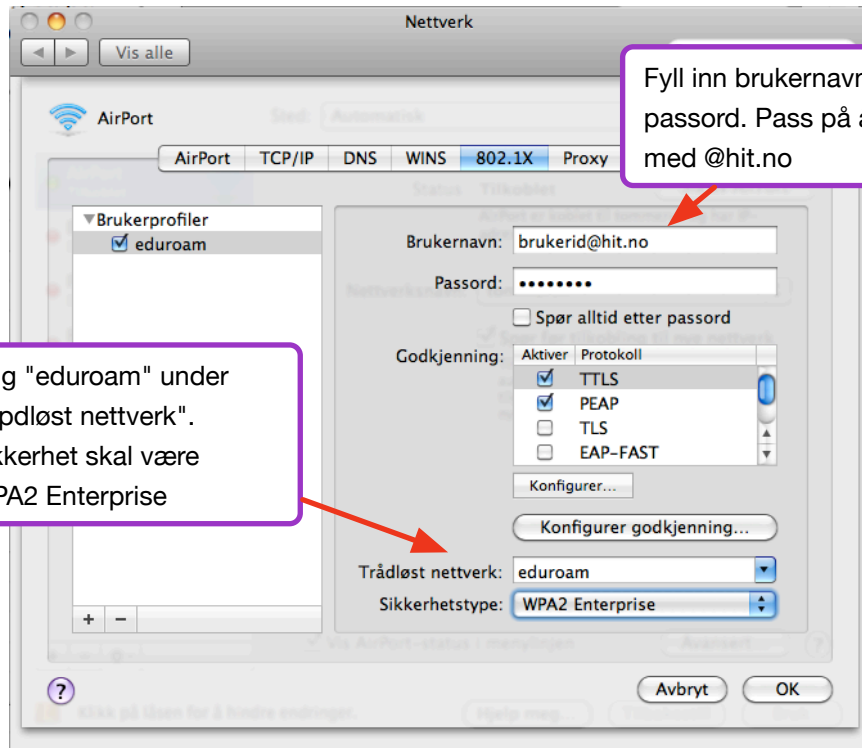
Nettverk

Vis alle

Fyll inn brukernavn passord. Pass på a med @hit.no

AirPort

Sted: Automatisk

AirPort | TCP/IP | DNS | WINS | 802.1X | Proxy

Status: Tilkoblet

▼Brukerprofiler
eduroam

Brukernavn: brukerid@hit.no

Passord: ••••••••

Spør alltid etter passord

Godkjenning:

| Aktiver | Protokoll |
|---|---|
| ☑ | TTLS |
| ☑ | PEAP |
| ☐ | TLS |
| ☐ | EAP-FAST |

Konfigurer...

Konfigurer godkjenning...

g "eduroam" under pdløst nettverk". kkerhet skal være PA2 Enterprise

Trådløst nettverk: eduroam

Sikkerhetstype: WPA2 Enterprise

+ −

Vis AirPort-status i menylinjen

Avansert

?

Avbryt

OK

Klikk på låsen for å hindre endringer.

Hjelp meg...